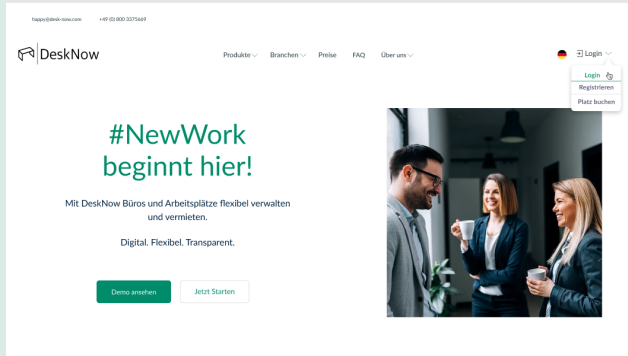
happy@desk-now.com +49 (0) 800 3375669

DeskNow

Produkte Branchen Preise FAQ Über uns

Login

Login
Registrieren
Platz buchen

#NewWork beginnt hier!

Mit DeskNow Büros und Arbeitsplätze flexibel verwalten und vermieten.

Digital. Flexibel. Transparent.

Demo ansehen

Jetzt Starten